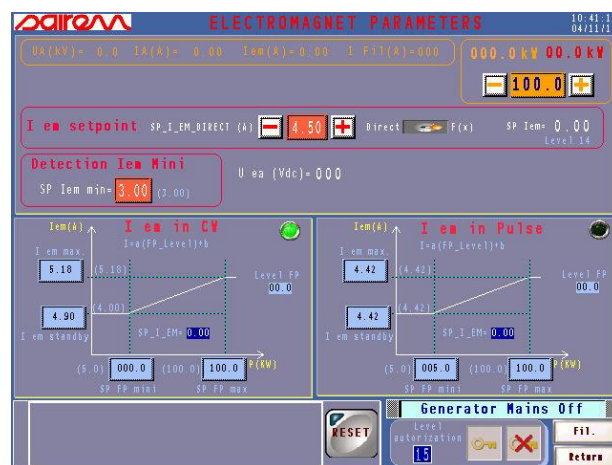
sairem

ELECTROMAGNET PARAMETERS

10:41:1
04/11/1

UA(KV)= 0.0 IA(A)= 0.00 Iem(A)= 0.00 I Fil(A)= 000

000.0 kW 00.0 kW

100.0

I em setpoint SP_I_EM_DIRECT (A) 4.50 Direct F(x) SP Iem= 0.00
Level 14

Detection Iem Mini
SP Iem min= 3.00 (3.00)

U ea (Vdc)= 000

Iem(A) I em in CW
I=a(FP_Level)+b

I em max
5.18 (5.18)
Level FP
00.0
(4.00)
4.90
SP_I_EM= 0.00
I em standby
(5.0) 000.0 (100.0) 100.0 P(KW)
SP FP mini SP FP max

Iem(A) I em in Pulse
I=a(FP_Level)+b

I em max
4.42 (4.42)
Level FP
00.0
(4.42)
4.42
SP_I_EM= 0.00
I em standby
(5.0) 005.0 (100.0) 100.0 P(KW)
SP FP mini SP FP max

RESET

Generator Mains Off

Level autorization
15

Fil.

Return